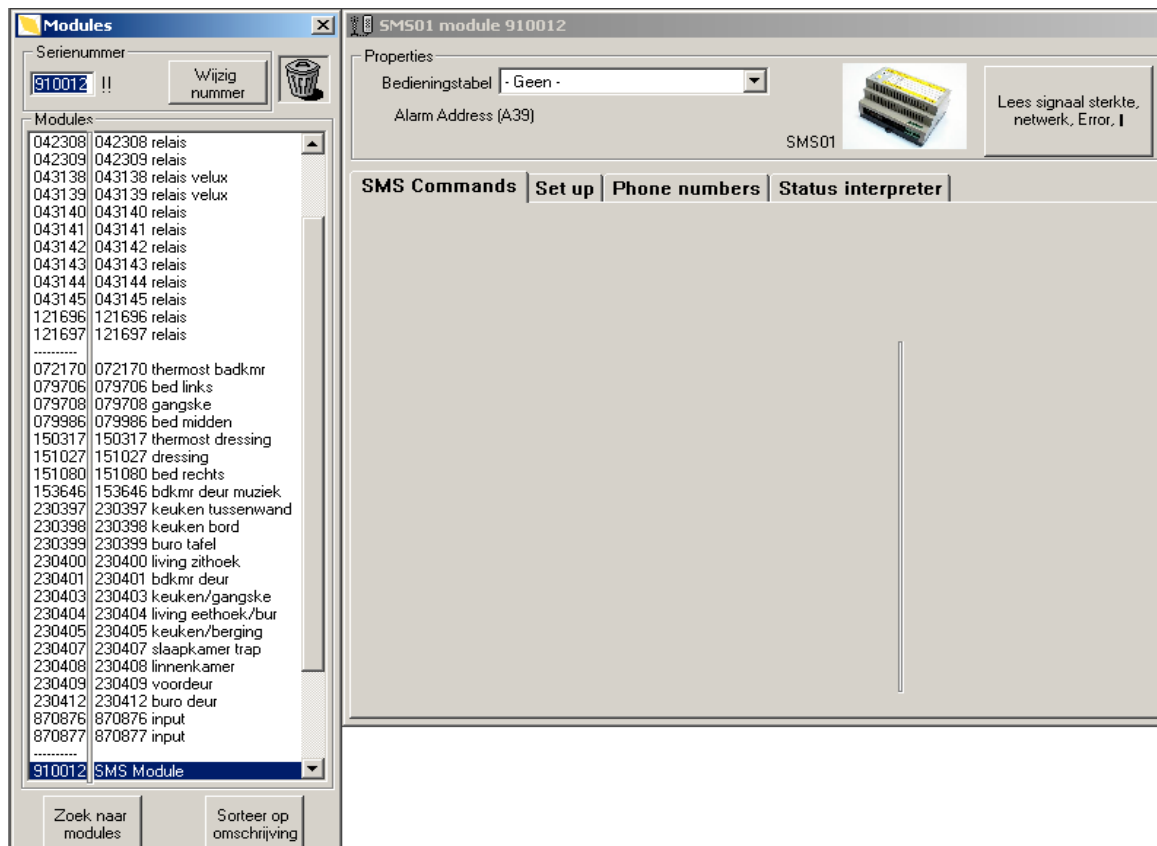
Modules

Serienummer
910012 !!
Wijzig nummer

Modules
| | |
|---|---|
| 042308 | 042308 relais |
| 042309 | 042309 relais |
| 043138 | 043138 relais velux |
| 043139 | 043139 relais velux |
| 043140 | 043140 relais |
| 043141 | 043141 relais |
| 043142 | 043142 relais |
| 043143 | 043143 relais |
| 043144 | 043144 relais |
| 043145 | 043145 relais |
| 121696 | 121696 relais |
| 121697 | 121697 relais |
| --------- | |
| 072170 | 072170 thermost badkmr |
| 079706 | 079706 bed links |
| 079708 | 079708 gangske |
| 079986 | 079986 bed midden |
| 150317 | 150317 thermost dressing |
| 151027 | 151027 dressing |
| 151080 | 151080 bed rechts |
| 153646 | 153646 bdkmr deur muziek |
| 230397 | 230397 keuken tussenwand |
| 230398 | 230398 keuken bord |
| 230399 | 230399 buro tafel |
| 230400 | 230400 living zithoek |
| 230401 | 230401 bdkmr deur |
| 230403 | 230403 keuken/gangske |
| 230404 | 230404 living eethoek/bur |
| 230405 | 230405 keuken/berging |
| 230407 | 230407 slaapkamer trap |
| 230408 | 230408 linnenkamer |
| 230409 | 230409 voordeur |
| 230412 | 230412 buro deur |
| 870876 | 870876 input |
| 870877 | 870877 input |
| --------- | |
| 910012 | SMS Module |

Zoek naar modules
Sorteer op omschrijving

SMS01 module 910012

Properties
Bedieningstabel - Geen -
Alarm Address (A39)
SMS01
Lees signaal sterkte, netwerk, Error, I

SMS Commands | Set up | Phone numbers | Status interpreter